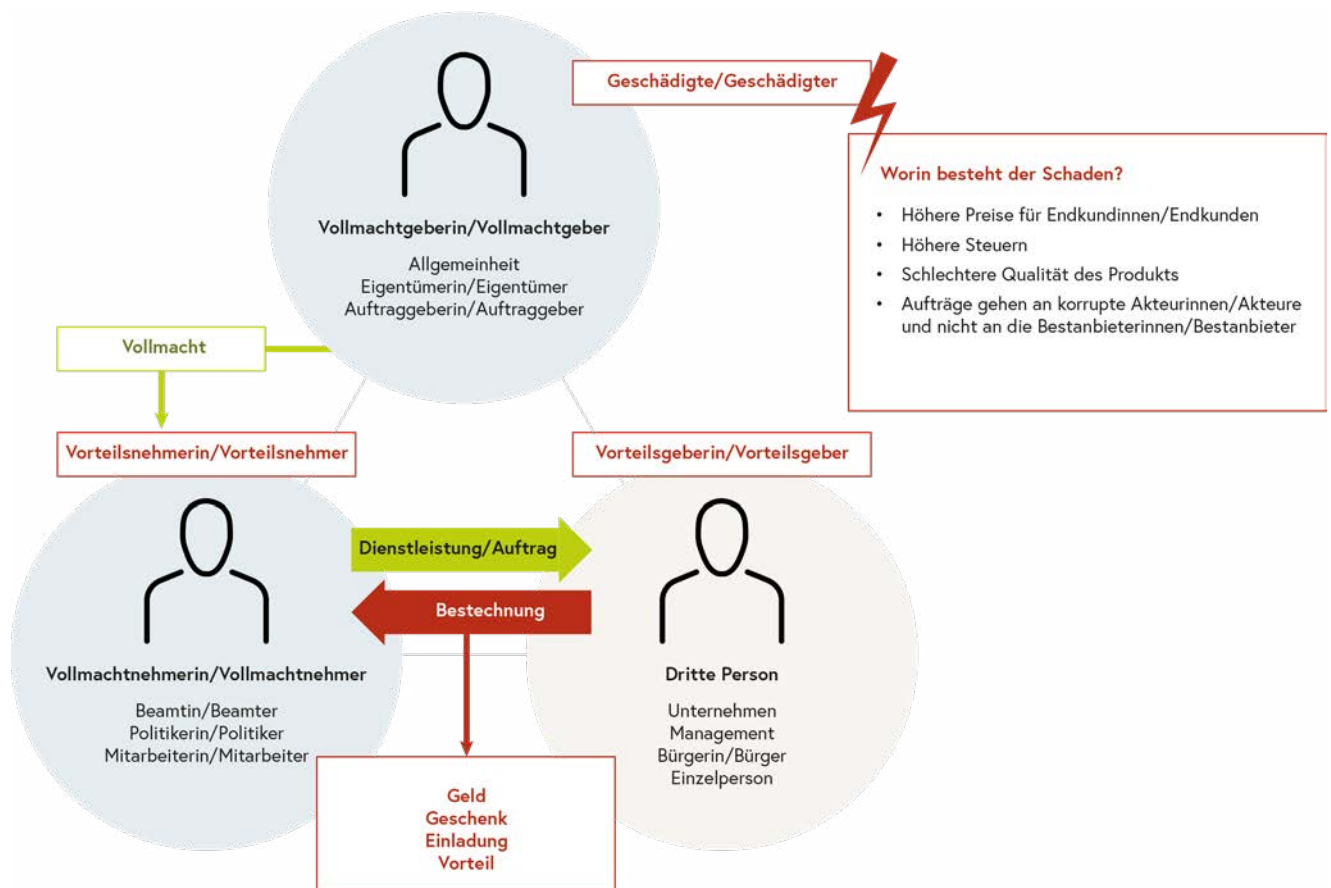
Geschädigte/Geschädigter

Worin besteht der Schaden?

- Höhere Preise für Endkundinnen/Endkunden
- Höhere Steuern
- Schlechtere Qualität des Produkts
- Aufträge gehen an korrupte Akteurinnen/Akteure und nicht an die Bestanbieterinnen/Bestanbieter

Vollmachtgeberin/Vollmachtgeber

Allgemeinheit
Eigentümerin/Eigentümer
Auftraggeberin/Auftraggeber

Vollmacht

Vorteilsnehmerin/Vorteilsnehmer

Vorteilsgeberin/Vorteilsgeber

Dienstleistung/Auftrag

Bestechung

Vollmachtnehmerin/Vollmachtnehmer

Beamtin/Beamter
Politikerin/Politiker
Mitarbeiterin/Mitarbeiter

Dritte Person

Unternehmen
Management
Bürgerin/Bürger
Einzelperson

Geld
Geschenk
Einladung
Vorteil